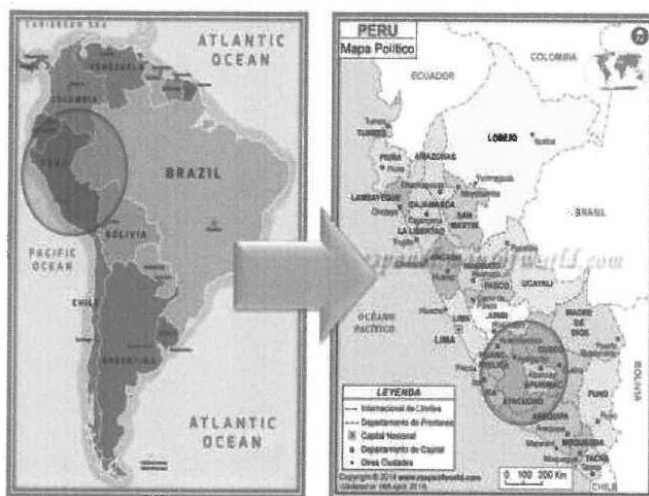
CARIBBEAN SEA
ATLANTIC OCEAN
VENEZUELA
COLOMBIA
PERU
BRAZIL
BOLIVIA
PACIFIC OCEAN
CHILE
ARGENTINA
ATLANTIC OCEAN

PERU
Mapa Politico
COLOMBIA
ECUADOR
TUMBES
LORETO
PIURA
AMAZONAS
LAMBAYEQUE
CAJAMARCA
SAN MARTIN
LA LIBERTAD
BRASIL
ANCASH
HUANUCO
PASCO
UCAYALI
OCÉANO PACÍFICO
JUNIN
LIMA
MADRE DE DIOS
CUSCO
APURIMAC
AYACUCHO
PUNO
AREQUIPA
MOQUEGUA
TACNA
BOLIVIA
CHILE
LEYENDA
Internacional de Límites
Departamento de Fronteras
Capital Nacional
Departamento de Capital
Otras Ciudades
Copyright © 2014 www.mapsofworld.com
0 100 200 Km
mapsofworld.com